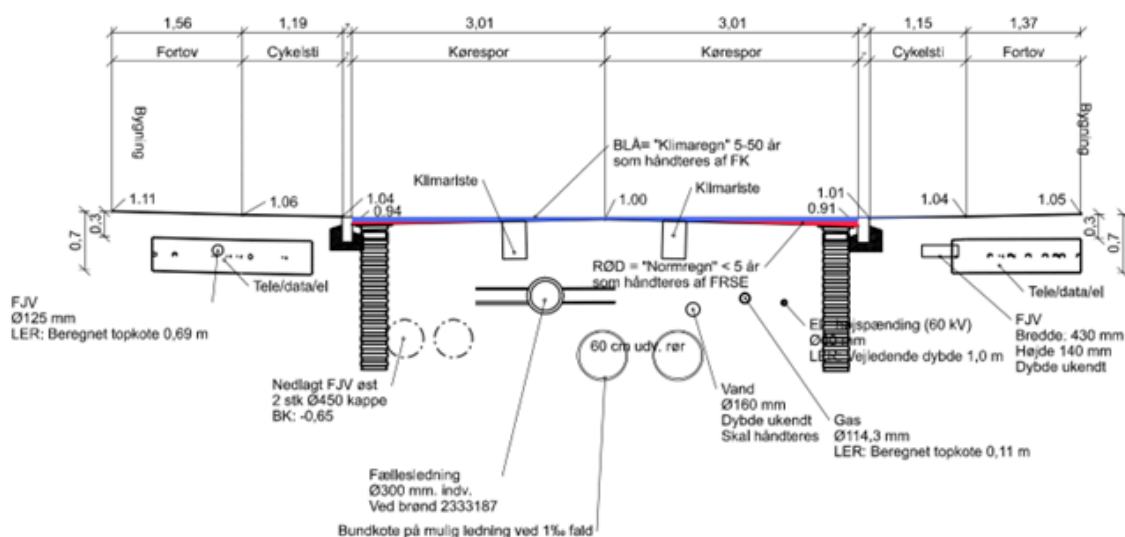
1,56
1,19
3,01
3,01
1,15
1,37

Fortov
Cykelsti
Kørespor
Kørespor
Cykelsti
Fortov

Bygning
Bygning

BLÅ= "Klimaregn" 5-50 år som håndteres af FK

Klimariste
Klimariste

1.11
1.06
1.04
0.94
1.00
1.01
0.91
1.04
1.05

0,7
0,3
0,3
0,7

Tele/data/el

FJV
Ø125 mm
LER: Beregnet topkote 0,69 m

RØD = "Normregn" < 5 år som håndteres af FRSE

El: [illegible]spænding (60 kV)
Ø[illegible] mm
LER: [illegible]ejledende dybde 1,0 m

Tele/data/el

FJV
Bredde: 430 mm
Højde 140 mm
Dybde ukendt

60 cm udv. rør

Nedlagt FJV øst
2 stk Ø450 kappe
BK: -0,65

Vand
Ø160 mm
Dybde ukendt
Skal håndteres

Gas
Ø114,3 mm
LER: Beregnet topkote 0,11 m

Fællesledning
Ø300 mm. indv.
Ved brønd 2333187

Bundkote på mulig ledning ved 1‰ fald